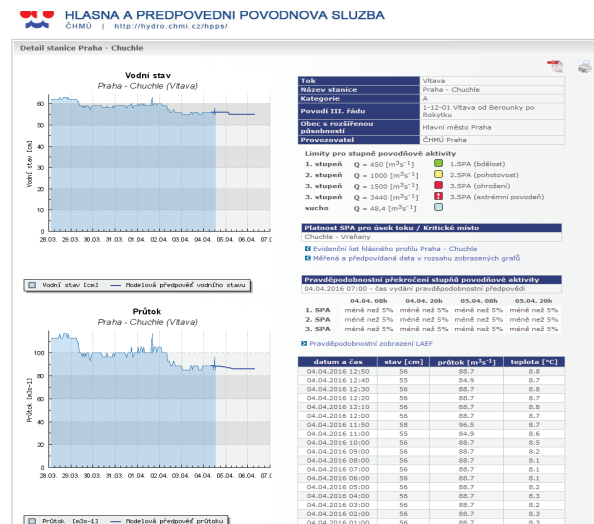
HLASNA A PREDPOVEDNI POVODNOVA SLUZBA
ČHMÚ | http://hydro.chmi.cz/hpps/

Detail stanice Praha - Chuchle

Vodní stav
Praha - Chuchle (Vltava)

Vodní stav [cm]

60
50
40
30
20
10
0

28.03. 29.03. 30.03. 31.03. 01.04. 02.04. 03.04. 04.04. 05.04. 06.04. 07.04.

Vodní stav [cm] — Modelová předpověď vodního stavu

Průtok
Praha - Chuchle (Vltava)

Průtok [m3s-1]

100
80
60
40
20
0

28.03. 29.03. 30.03. 31.03. 01.04. 02.04. 03.04. 04.04. 05.04. 06.04. 07.04.

Průtok [m3s-1] — Modelová předpověď průtoku

| Tok | Vltava |
|---|---|
| Název stanice | Praha - Chuchle |
| Kategorie | A |
| Povodí III. řádu | 1-12-01 Vltava od Berounky po Rokytku |
| Obec s rozšířenou působností | Hlavní město Praha |
| Provozovatel | ČHMÚ Praha |

Limity pro stupně povodňové aktivity
1. stupeň Q = 450 [$m^3s^{-1}$] 1.SPA (bdělost)
2. stupeň Q = 1000 [$m^3s^{-1}$] 2.SPA (pohotovost)
3. stupeň Q = 1500 [$m^3s^{-1}$] 3.SPA (ohrožení)
3. stupeň Q = 3440 [$m^3s^{-1}$] 3.SPA (extrémní povodeň)
sucho Q = 48,4 [$m^3s^{-1}$]

Platnost SPA pro úsek toku / Kritické místo
Chuchle - Vraňany

Evidenční list hlásného profilu Praha - Chuchle
Měřená a předpovídaná data v rozsahu zobrazení grafů

Pravděpodobnostní překročení stupňů povodňové aktivity
04.04.2016 07:00 - čas vydání pravděpodobnostní předpovědi

| | 04.04. 08h | 04.04. 20h | 05.04. 08h | 05.04. 20h |
|---|---|---|---|---|
| 1. SPA | méně než 5% | méně než 5% | méně než 5% | méně než 5% |
| 2. SPA | méně než 5% | méně než 5% | méně než 5% | méně než 5% |
| 3. SPA | méně než 5% | méně než 5% | méně než 5% | méně než 5% |

Pravděpodobnostní zobrazení LAEF

| datum a čas | stav [cm] | průtok [$m^3s^{-1}$] | teplota [°C] |
|---|---|---|---|
| 04.04.2016 12:50 | 56 | 88.7 | 8.8 |
| 04.04.2016 12:40 | 55 | 84.9 | 8.7 |
| 04.04.2016 12:30 | 56 | 88.7 | 8.8 |
| 04.04.2016 12:20 | 56 | 88.7 | 8.8 |
| 04.04.2016 12:10 | 56 | 88.7 | 8.7 |
| 04.04.2016 11:50 | 58 | 96.5 | 8.7 |
| 04.04.2016 11:00 | 55 | 84.9 | 8.6 |
| 04.04.2016 10:00 | 56 | 88.7 | 8.5 |
| 04.04.2016 09:00 | 56 | 88.7 | 8.2 |
| 04.04.2016 08:00 | 56 | 88.7 | 8.1 |
| 04.04.2016 07:00 | 56 | 88.7 | 8.1 |
| 04.04.2016 06:00 | 56 | 88.7 | 8.1 |
| 04.04.2016 05:00 | 56 | 88.7 | 8.2 |
| 04.04.2016 04:00 | 56 | 88.7 | 8.2 |
| 04.04.2016 03:00 | 56 | 88.7 | 8.3 |
| 04.04.2016 02:00 | 56 | 88.7 | 8.3 |
| 04.04.2016 01:00 | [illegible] | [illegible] | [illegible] |